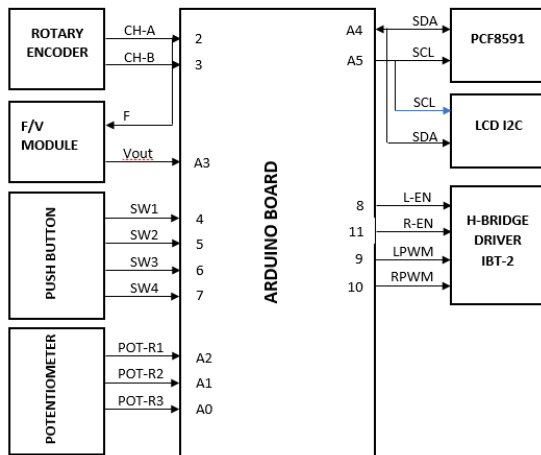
ROTARY ENCODER
CH-A
CH-B
2
3
F/V MODULE
F
Vout
A3
PUSH BUTTON
SW1
SW2
SW3
SW4
4
5
6
7
POTENTIOMETER
POT-R1
POT-R2
POT-R3
A2
A1
A0
ARDUINO BOARD
A4
A5
SDA
SCL
PCF8591
SCL
SDA
LCD I2C
8
11
9
10
L-EN
R-EN
LPWM
RPWM
H-BRIDGE DRIVER IBT-2